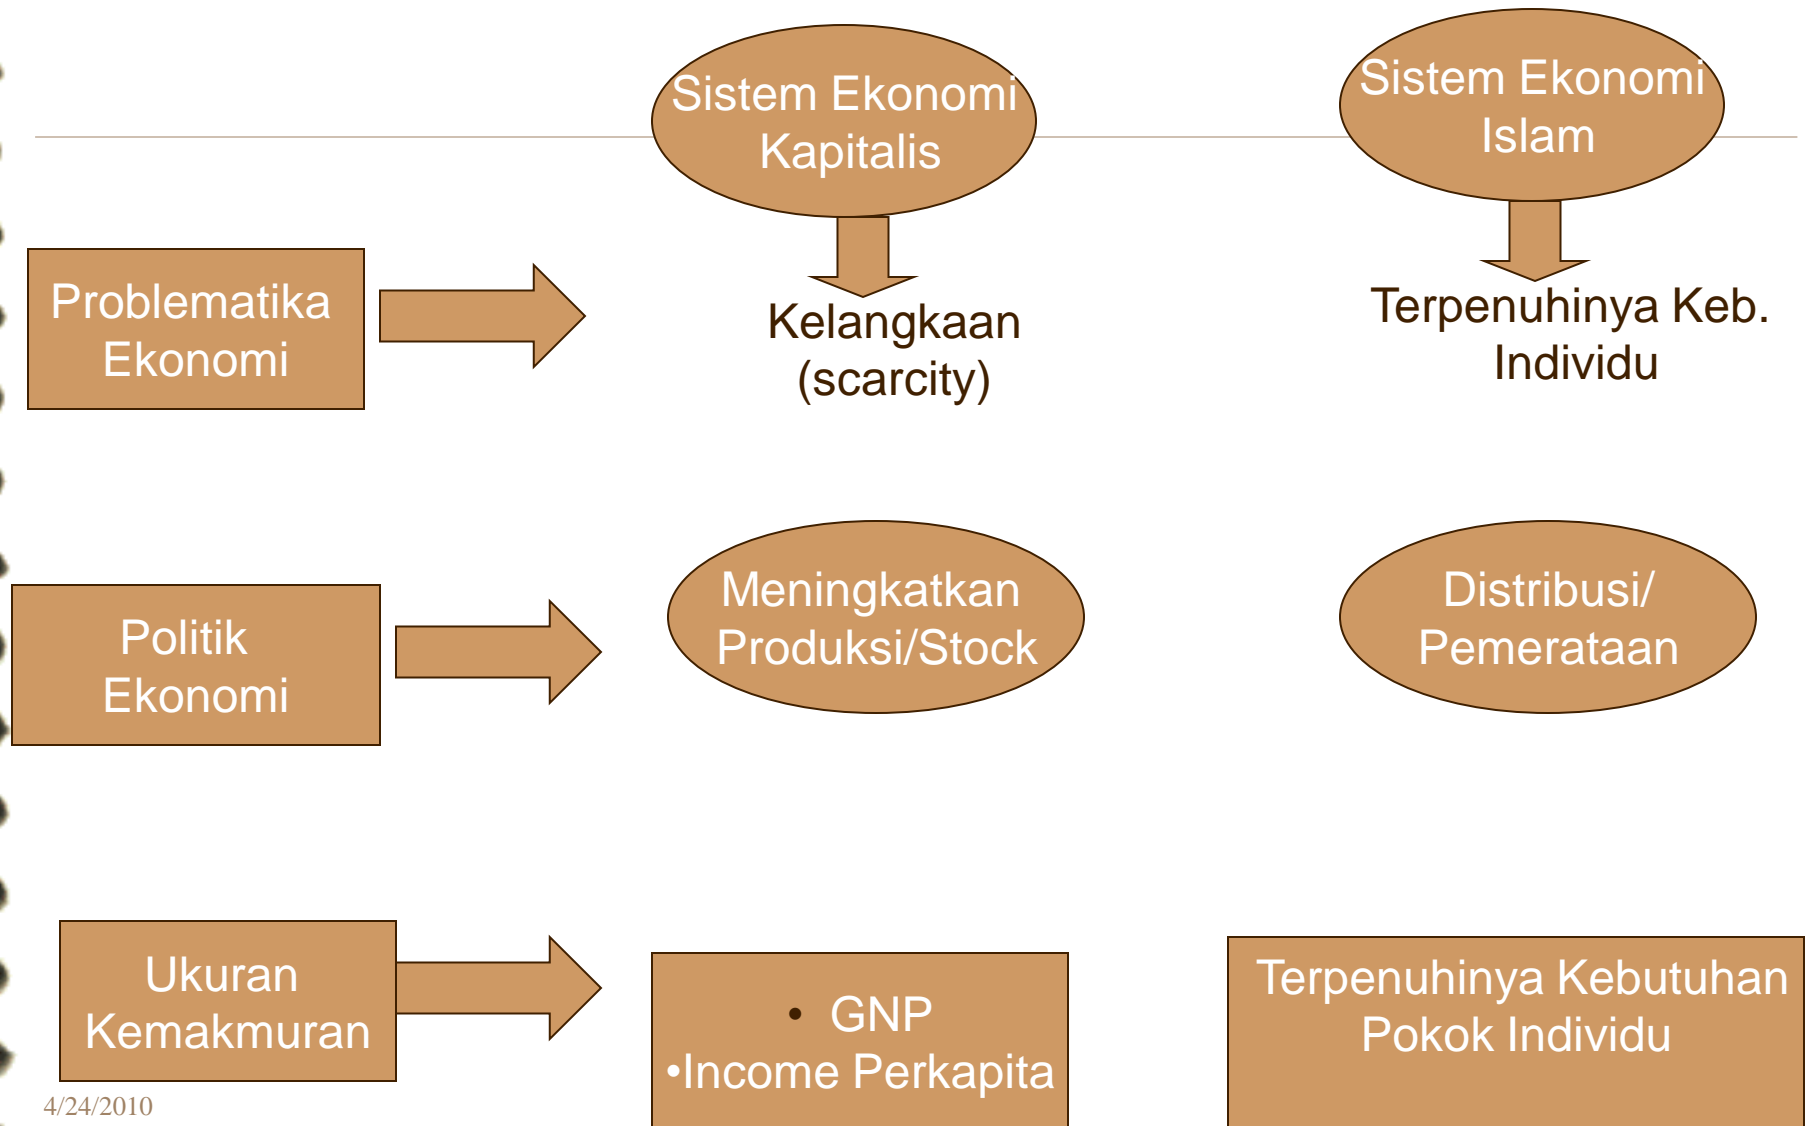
Sistem Ekonomi Kapitalis

Sistem Ekonomi Islam

Problematika Ekonomi

Kelangkaan (scarcity)

Terpenuhinya Keb. Individu

Politik Ekonomi

Meningkatkan Produksi/Stock

Distribusi/ Pemerataan

Ukuran Kemakmuran

• GNP
•Income Perkapita

Terpenuhinya Kebutuhan Pokok Individu

4/24/2010